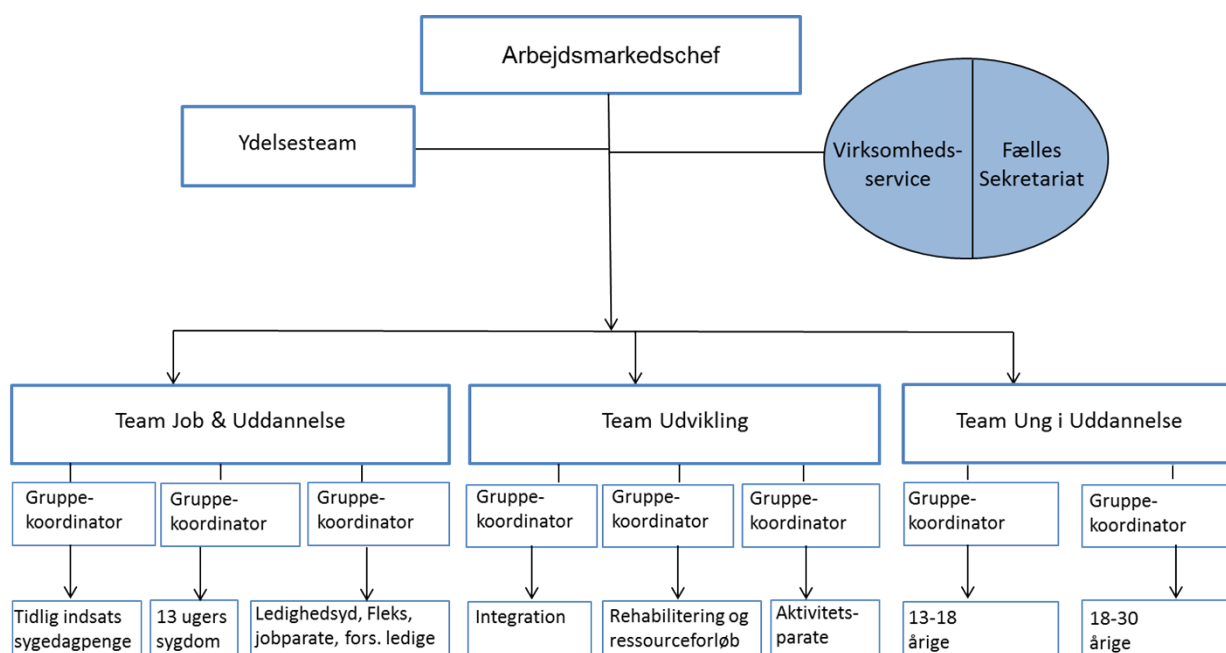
Arbejdsmarkedschef

Ydelsesteam

Virksomhedsservice

Fælles Sekretariat

Team Job & Uddannelse

Team Udvikling

Team Ung i Uddannelse

Gruppekoordinator

Gruppekoordinator

Gruppekoordinator

Gruppekoordinator

Gruppekoordinator

Gruppekoordinator

Gruppekoordinator

Gruppekoordinator

Tidlig indsats sygedagpenge

13 ugers sygdom

Ledighedsyd, Fleks, jobparate, fors. ledige

Integration

Rehabilitering og ressourceforløb

Aktivitetsparate

13-18 årige

18-30 årige